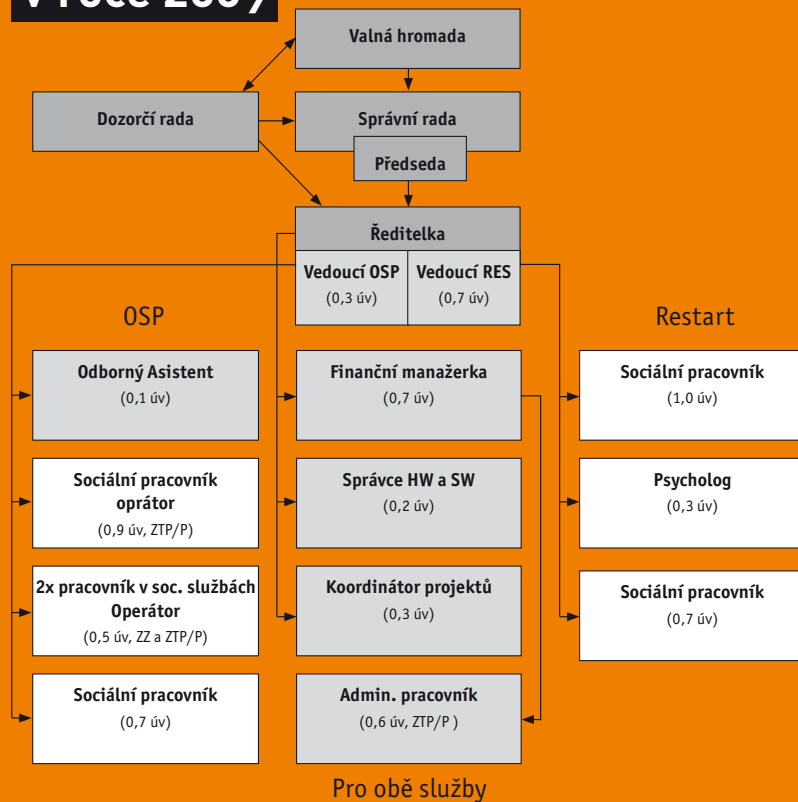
v roce 2009

Valná hromada

Dozorčí rada

Správní rada

Předseda

Ředitelka

Vedoucí OSP
(0,3 úv)

Vedoucí RES
(0,7 úv)

OSP

Restart

Odborný Asistent
(0,1 úv)

Sociální pracovník oprátor
(0,9 úv, ZTP/P)

2x pracovník v soc. službách Operátor
(0,5 úv, ZZ a ZTP/P)

Sociální pracovník
(0,7 úv)

Finanční manažerka
(0,7 úv)

Správce HW a SW
(0,2 úv)

Koordinátor projektů
(0,3 úv)

Admin. pracovník
(0,6 úv, ZTP/P )

Sociální pracovník
(1,0 úv)

Psycholog
(0,3 úv)

Sociální pracovník
(0,7 úv)

Pro obě služby